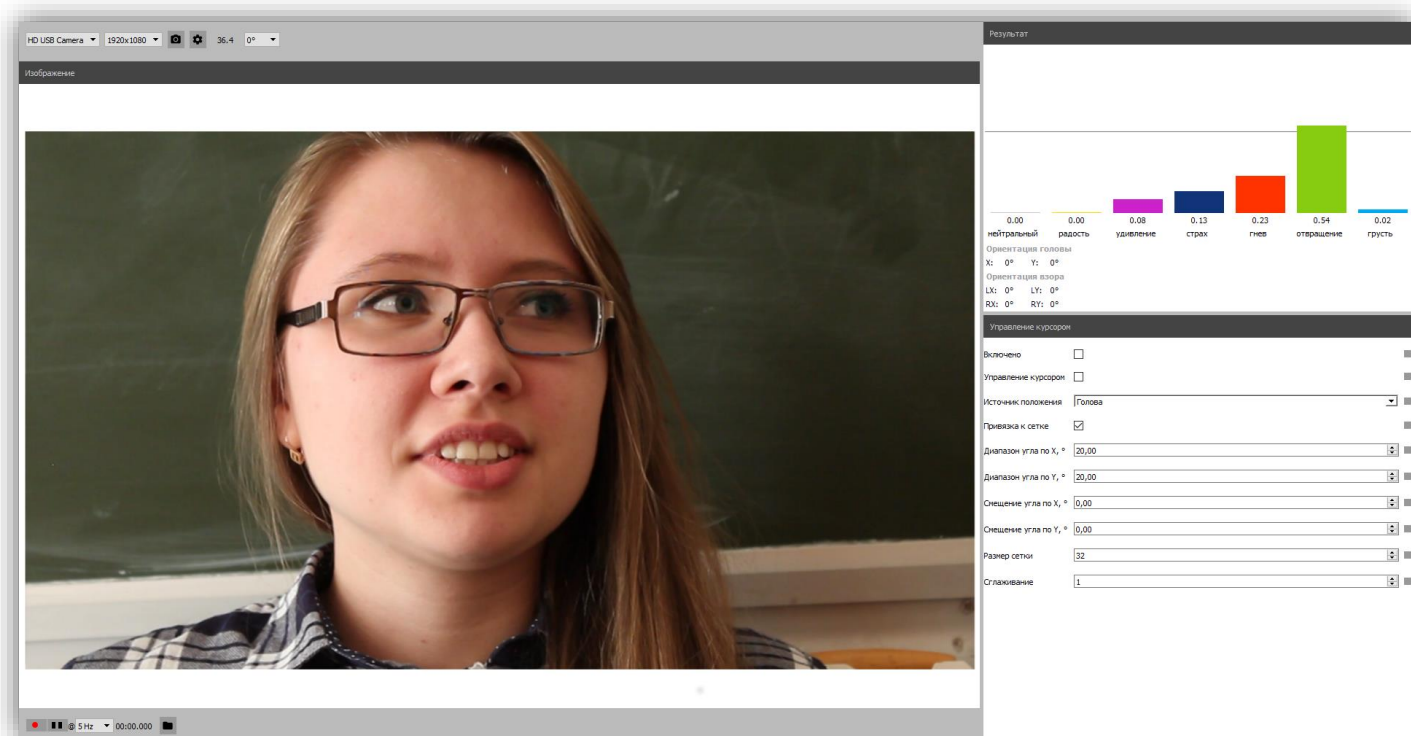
HD USB Camera 1920x1080 36.4 0°

Изображение

Результат

| 0.00 | 0.00 | 0.08 | 0.13 | 0.23 | 0.54 | 0.02 |
|---|---|---|---|---|---|---|
| нейтральный | радость | удивление | страх | гнев | отвращение | грусть |

Ориентация головы
X: 0° Y: 0°
Ориентация взора
LX: 0° LY: 0°
RX: 0° RY: 0°

Управление курсором

Включено
Управление курсором
Источник положения Голова
Привязка к сетке
Диапазон угла по X, ° 20,00
Диапазон угла по Y, ° 20,00
Смещение угла по X, ° 0,00
Смещение угла по Y, ° 0,00
Размер сетки 32
Сглаживание 1

@ 5 Hz 00:00.000